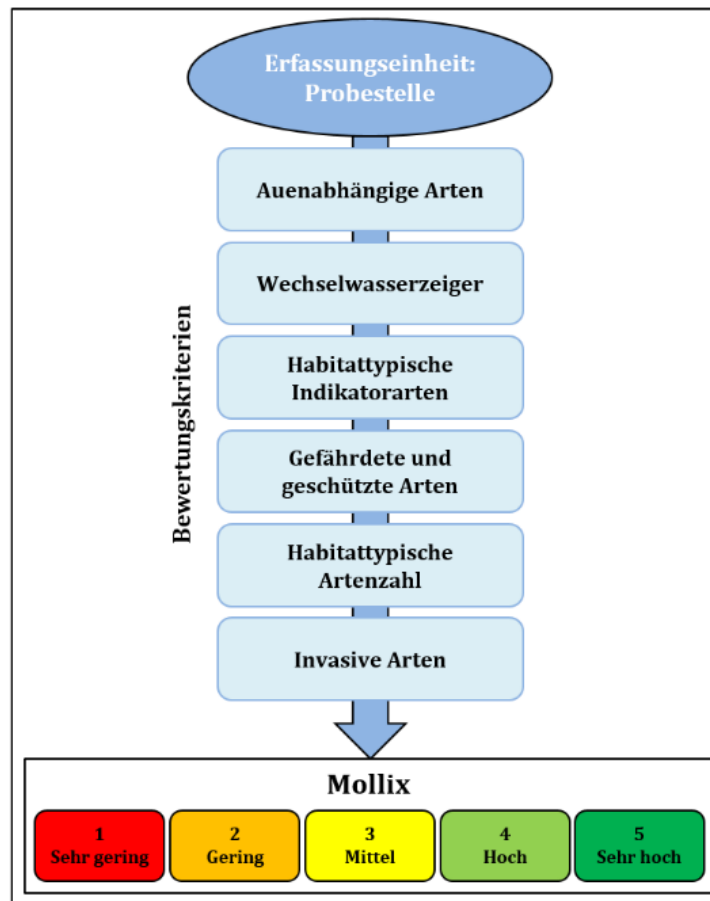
Erfassungseinheit: Probestelle

Bewertungskriterien

Auenabhängige Arten

Wechselwasserzeiger

Habitattypische Indikatorarten

Gefährdete und geschützte Arten

Habitattypische Artenzahl

Invasive Arten

Mollix

1
Sehr gering

2
Gering

3
Mittel

4
Hoch

5
Sehr hoch